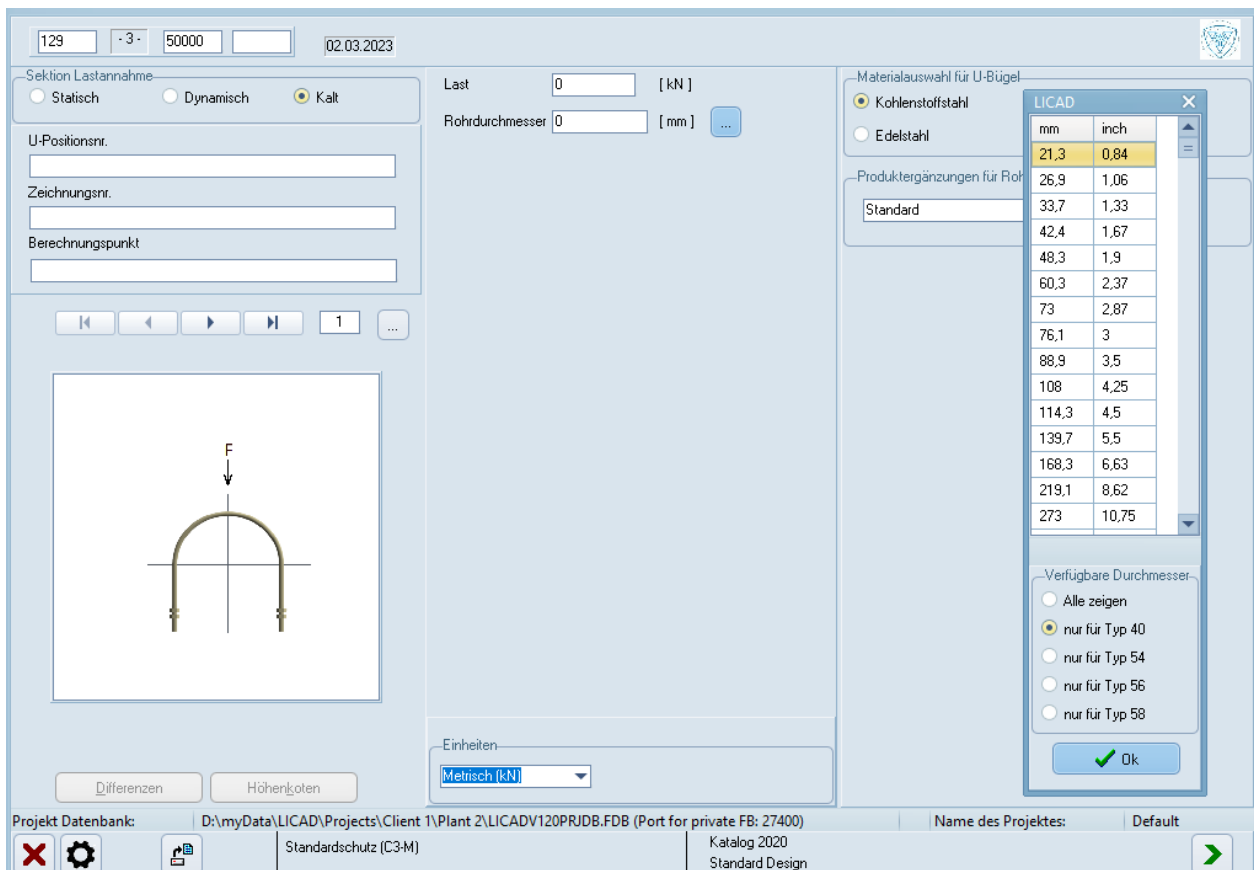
129 -3- 50000 02.03.2023

Sektion Lastannahme
Statisch Dynamisch Kalt

U-Positionsnr.

Zeichnungsnr.

Berechnungspunkt

1 ...

F

Differenzen Höhenkoten

Last 0 [ kN ]
Rohrdurchmesser 0 [ mm ] ...

Einheiten
Metrisch (kN)

Materialauswahl für U-Bügel
Kohlenstoffstahl
Edelstahl

Produktergänzungen für Roh
Standard

LICAD

| mm | inch |
|---|---|
| 21,3 | 0,84 |
| 26,9 | 1,06 |
| 33,7 | 1,33 |
| 42,4 | 1,67 |
| 48,3 | 1,9 |
| 60,3 | 2,37 |
| 73 | 2,87 |
| 76,1 | 3 |
| 88,9 | 3,5 |
| 108 | 4,25 |
| 114,3 | 4,5 |
| 139,7 | 5,5 |
| 168,3 | 6,63 |
| 219,1 | 8,62 |
| 273 | 10,75 |

Verfügbare Durchmesser
Alle zeigen
nur für Typ 40
nur für Typ 54
nur für Typ 56
nur für Typ 58

Ok

Projekt Datenbank: D:\myData\LICAD\Projects\Client 1\Plant 2\LICADV120PRJDB.FDB (Port for private FB: 27400) Name des Projektes: Default

Standardschutz (C3-M) Katalog 2020 Standard Design